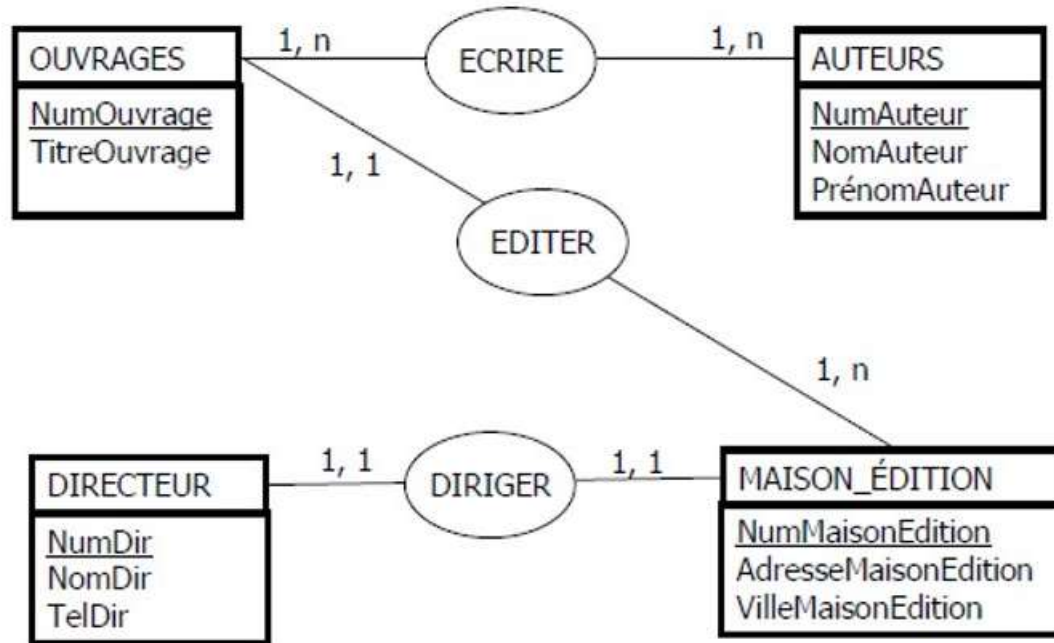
OUVRAGES

NumOuvrage
TitreOuvrage

1, n

ECRIRE

1, n

AUTEURS

NumAuteur
NomAuteur
PrénomAuteur

1, 1

EDITER

1, n

DIRECTEUR

NumDir
NomDir
TelDir

1, 1

DIRIGER

1, 1

MAISON_ÉDITION

NumMaisonEdition
AdresseMaisonEdition
VilleMaisonEdition